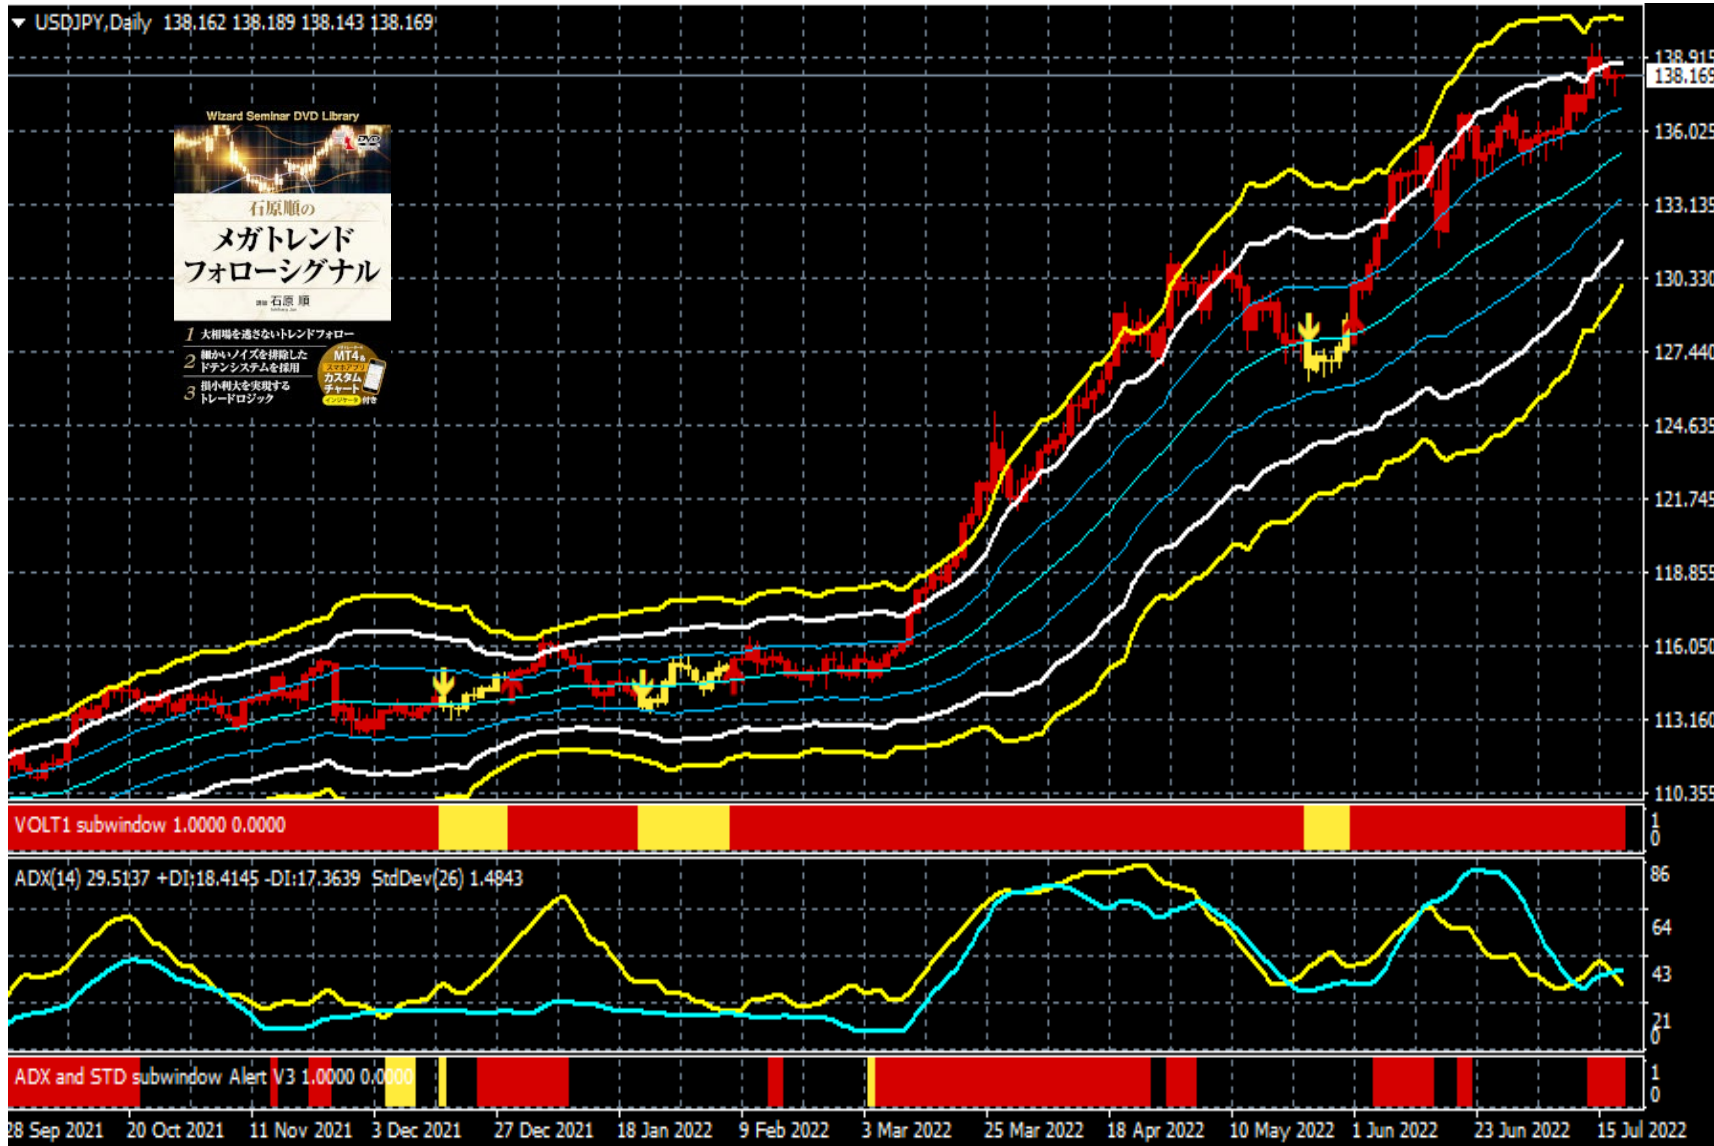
USDJPY,Daily 138.162 138.189 138.143 138.169

Wizard Seminar DVD Library
DVD
石原順の
メガトレンド
フォローシグナル
講師 石原 順
1 大相場を逃さないトレンドフォロー
2 細かいノイズを排除したドテンシステムを採用
3 損小利大を実現するトレードロジック
MT4 カスタムチャート インジケータ付き

138.915
138.169
136.025
133.135
130.330
127.440
124.635
121.745
118.855
116.050
113.160
110.355

VOLT1 subwindow 1.0000 0.0000
1
0

ADX(14) 29.5137 +DI:18.4145 -DI:17.3639 StdDev(26) 1.4843
86
64
43
21
0

ADX and STD subwindow Alert V3 1.0000 0.0000
1
0

28 Sep 2021 20 Oct 2021 11 Nov 2021 3 Dec 2021 27 Dec 2021 18 Jan 2022 9 Feb 2022 3 Mar 2022 25 Mar 2022 18 Apr 2022 10 May 2022 1 Jun 2022 23 Jun 2022 15 Jul 2022